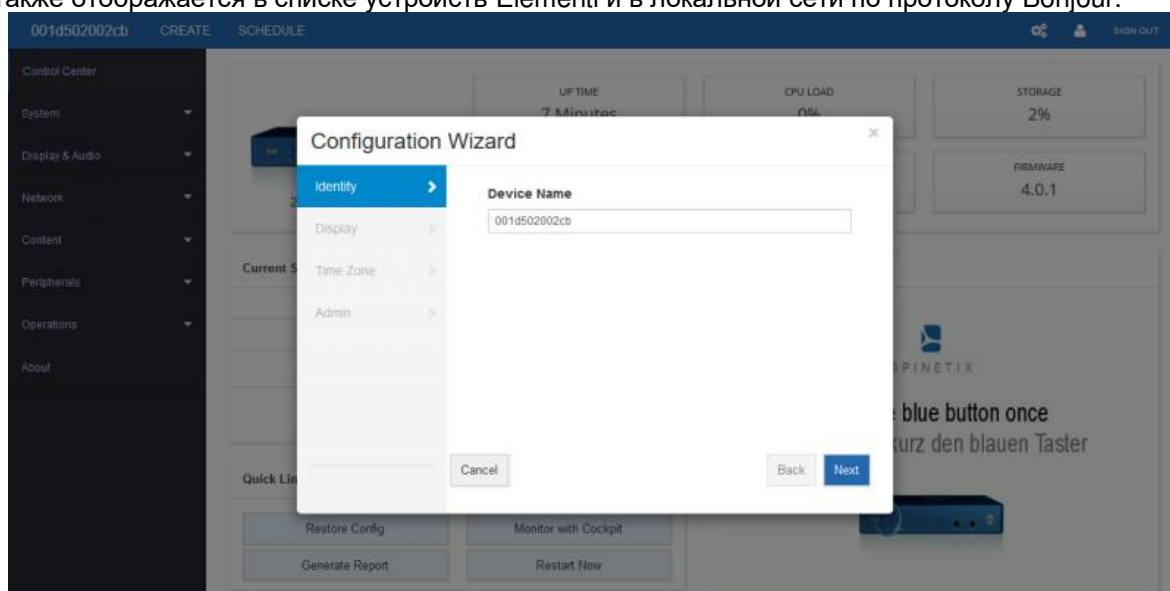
акже отображается в списке устройств Elementi и в локальной сети по протоколу Bonjour.

001d502002cb CREATE SCHEDULE SIGN OUT

Control Center
System
Display & Audio
Network
Content
Peripherals
Operations
About

UP TIME
7 Minutes

CPU LOAD
0%

STORAGE
2%

FIRMWARE
4.0.1

Current S

Quick Lin

Restore Config
Monitor with Cockpit
Generate Report
Restart Now

PINETIX
e blue button once
urz den blauen Taster

Configuration Wizard
×
Identity
Display
Time Zone
Admin

Device Name
001d502002cb

Cancel
Back
Next